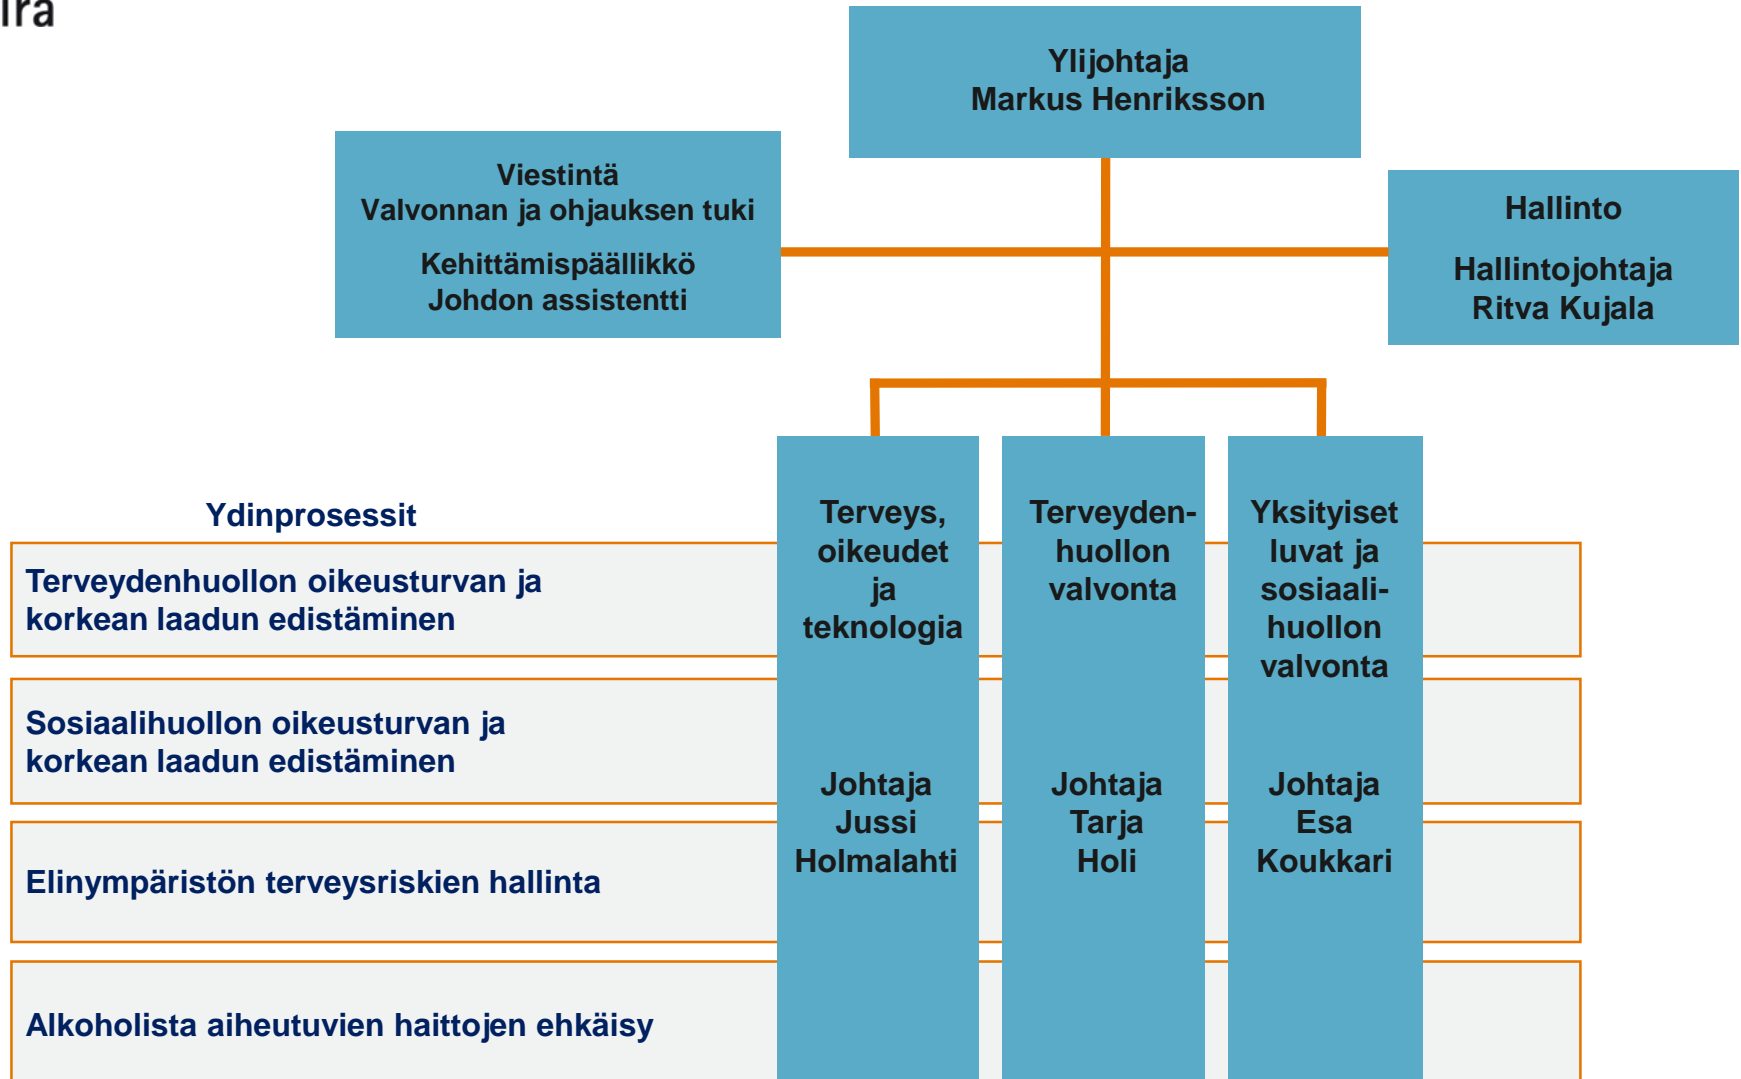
ira

Ylijohtaja
Markus Henriksson

Viestintä
Valvonnan ja ohjauksen tuki
Kehittämispäällikkö
Johdon assistentti

Hallinto
Hallintojohtaja
Ritva Kujala

Ydinprosessit

Terveydenhuollon oikeusturvan ja korkean laadun edistäminen

Sosiaalihuollon oikeusturvan ja korkean laadun edistäminen

Elinympäristön terveysriskien hallinta

Alkoholista aiheutuvien haittojen ehkäisy

Terveys, oikeudet ja teknologia

Johtaja
Jussi
Holmalahti

Terveydenhuollon valvonta

Johtaja
Tarja
Holi

Yksityiset luvat ja sosiaalihuollon valvonta

Johtaja
Esa
Koukkari